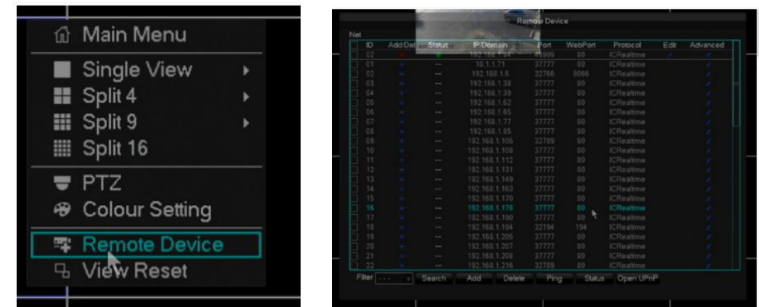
Main Menu
Single View
Split 4
Split 9
Split 16
PTZ
Colour Setting
Remote Device
View Reset

Remote Device

Net

| ID | Add/Del | Status | IP/Domain | Port | WebPort | Protocol | Edit | Advanced |
|---|---|---|---|---|---|---|---|---|
| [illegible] | | | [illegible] | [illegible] | | IC Realtime | | |
| 01 | | -- | 10.1.1.71 | 37777 | 80 | IC Realtime | | |
| 02 | | -- | 192.168.1.8 | 32768 | 8080 | IC Realtime | | |
| 03 | | -- | 192.168.1.38 | 37777 | 80 | IC Realtime | | |
| 04 | | -- | 192.168.1.39 | 37777 | 80 | IC Realtime | | |
| 05 | | -- | 192.168.1.52 | 37777 | 80 | IC Realtime | | |
| 06 | | -- | 192.168.1.65 | 37777 | 80 | IC Realtime | | |
| 07 | | -- | 192.168.1.77 | 37777 | 80 | IC Realtime | | |
| 08 | | -- | 192.168.1.85 | 37777 | 80 | IC Realtime | | |
| 09 | | -- | 192.168.1.105 | 32789 | 80 | IC Realtime | | |
| 10 | | -- | 192.168.1.109 | 37777 | 80 | IC Realtime | | |
| 11 | | -- | 192.168.1.112 | 37777 | 80 | IC Realtime | | |
| 12 | | -- | 192.168.1.131 | 37777 | 80 | IC Realtime | | |
| 13 | | -- | 192.168.1.149 | 37777 | 80 | IC Realtime | | |
| 14 | | -- | 192.168.1.163 | 37777 | 80 | IC Realtime | | |
| 15 | | -- | 192.168.1.170 | 37777 | 80 | IC Realtime | | |
| 16 | | -- | 192.168.1.178 | 37777 | 80 | IC Realtime | | |
| 17 | | -- | 192.168.1.190 | 37777 | 80 | IC Realtime | | |
| 18 | | -- | 192.168.1.194 | 32194 | 194 | IC Realtime | | |
| 19 | | -- | 192.168.1.205 | 37777 | 80 | IC Realtime | | |
| 20 | | -- | 192.168.1.207 | 37777 | 80 | IC Realtime | | |
| 21 | | -- | 192.168.1.208 | 37777 | 80 | IC Realtime | | |
| 22 | | -- | 192.168.1.226 | 32789 | 80 | IC Realtime | | |

Filter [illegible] Search Add Delete Ping Status Open UPnP